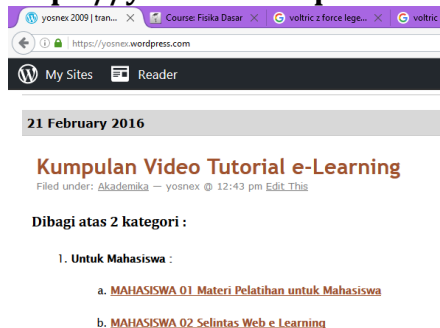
yosnex 2009 | tran... ×
Course: Fisika Dasar ×
voltric z force lege... ×
voltric

https://yosnex.wordpress.com

My Sites
Reader

21 February 2016

Kumpulan Video Tutorial e-Learning
Filed under: Akademika — yosnex @ 12:43 pm Edit This

Dibagi atas 2 kategori :

1. Untuk Mahasiswa :

a. MAHASISWA 01 Materi Pelatihan untuk Mahasiswa

b. MAHASISWA 02 Selintas Web e Learning